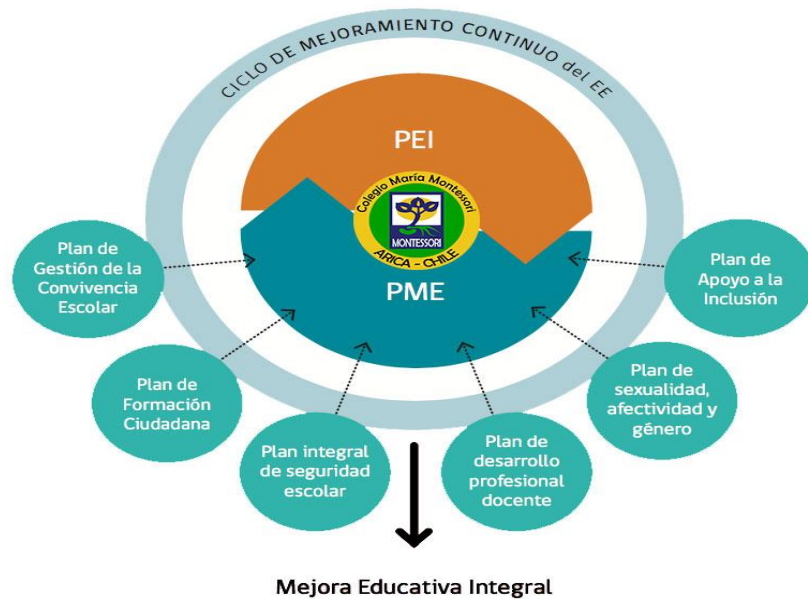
CICLO DE MEJORAMIENTO CONTINUO del EE

PEI

Colegio María Montessori

MONTESSORI

ARICA - CHILE

PME

Plan de Gestión de la Convivencia Escolar

Plan de Formación Ciudadana

Plan integral de seguridad escolar

Plan de desarrollo profesional docente

Plan de sexualidad, afectividad y género

Plan de Apoyo a la Inclusión

Mejora Educativa Integral